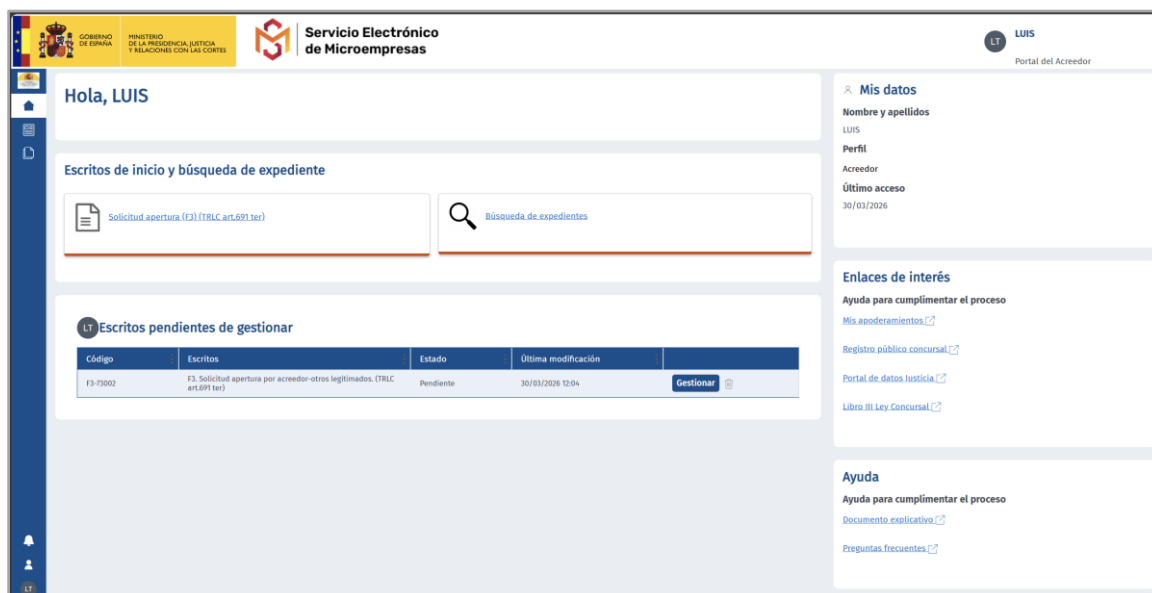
GOBIERNO DE ESPAÑA MINISTERIO DE LA PRESIDENCIA, JUSTICIA Y RELACIONES CON LAS CORTES

Servicio Electrónico de Microempresas

LT LUIS
Portal del Acreedor

Hola, LUIS

Escritos de inicio y búsqueda de expediente

Solicitud apertura (F3) (TRLC art.691 ter)

Búsqueda de expedientes

LT Escritos pendientes de gestionar

| Código | Escritos | Estado | Última modificación | |
|---|---|---|---|---|
| F3-73002 | F3. Solicitud apertura por acreedor-otros legitimados. (TRLC art.691 ter) | Pendiente | 30/03/2026 12:04 | Gestionar |

Mis datos

Nombre y apellidos
LUIS
Perfil
Acreedor
Último acceso
30/03/2026

Enlaces de interés

Ayuda para cumplimentar el proceso

Mis apoderamientos

Registro público concursal

Portal de datos Justicia

Libro III Ley Concursal

Ayuda

Ayuda para cumplimentar el proceso

Documento explicativo

Preguntas frecuentes

LT